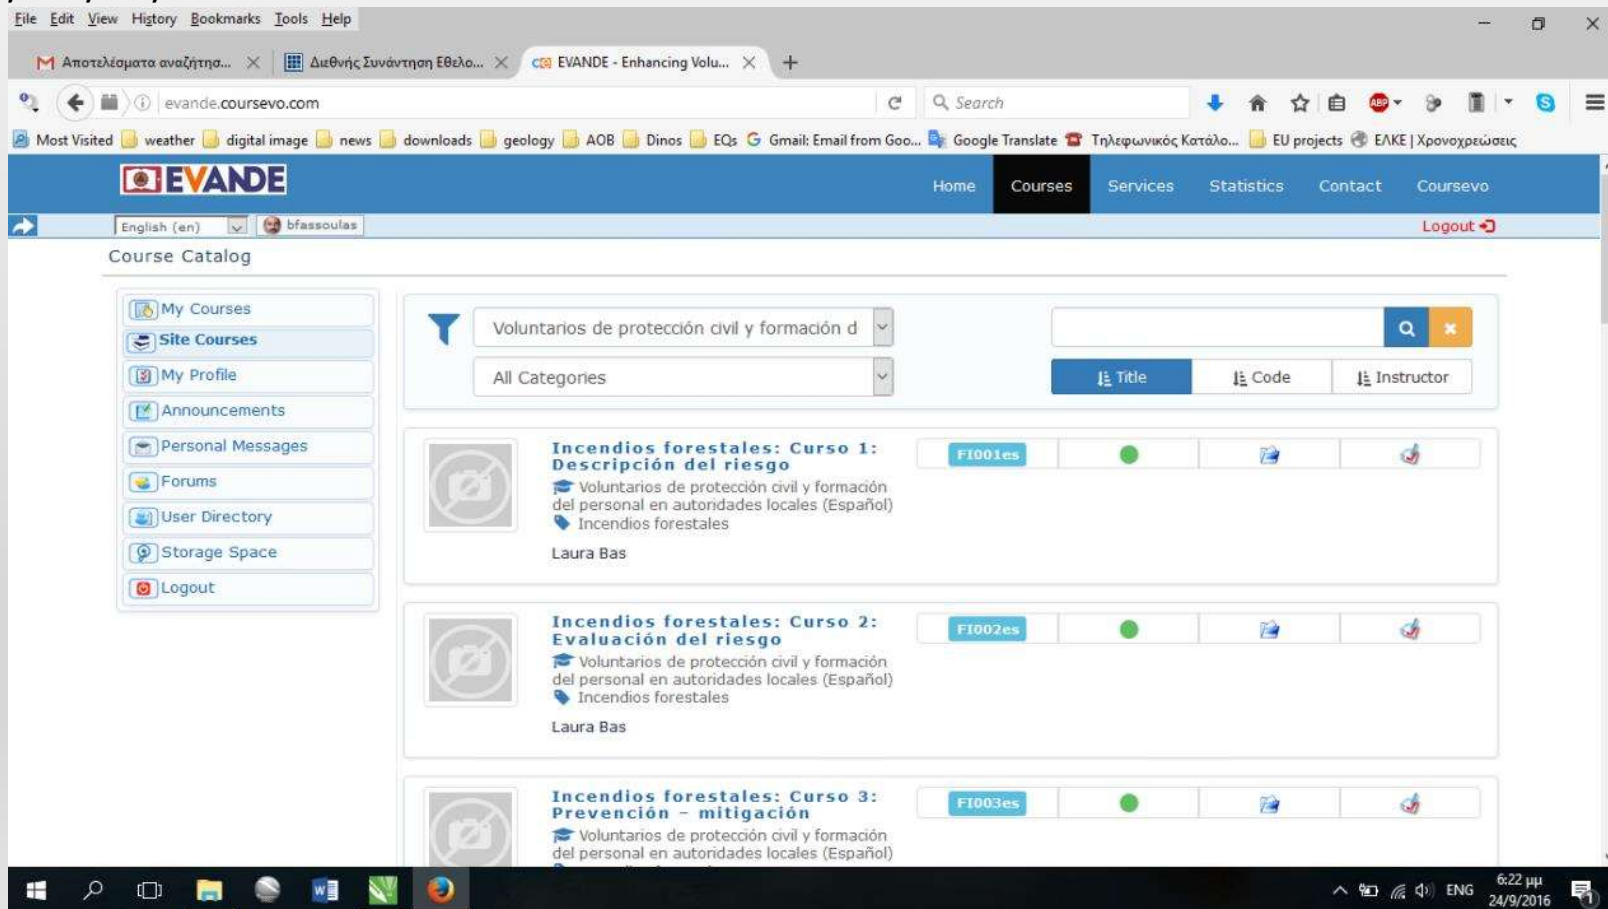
File Edit View History Bookmarks Tools Help

Αποτελέσματα αναζήτησ... × Διεθνής Συνάντηση Εθελο... × EVANDE - Enhancing Volu... × +

evande.coursevo.com

Search

Most Visited weather digital image news downloads geology AOB Dinos EQs Gmail: Email from Goo... Google Translate Τηλεφωνικός Κατάλο... EU projects ΕΛΚΕ | Χρονοχρεώσεις

EVANDE

Home Courses Services Statistics Contact Coursevo

English (en) bfassoulas

Logout

Course Catalog

My Courses
Site Courses
My Profile
Announcements
Personal Messages
Forums
User Directory
Storage Space
Logout

Voluntarios de protección civil y formación d

All Categories

Title Code Instructor

Incendios forestales: Curso 1: Descripción del riesgo
Voluntarios de protección civil y formación del personal en autoridades locales (Español)
Incendios forestales
Laura Bas

FI001es

Incendios forestales: Curso 2: Evaluación del riesgo
Voluntarios de protección civil y formación del personal en autoridades locales (Español)
Incendios forestales
Laura Bas

FI002es

Incendios forestales: Curso 3: Prevención - mitigación
Voluntarios de protección civil y formación del personal en autoridades locales (Español)

FI003es

ENG 6:22 μμ 24/9/2016